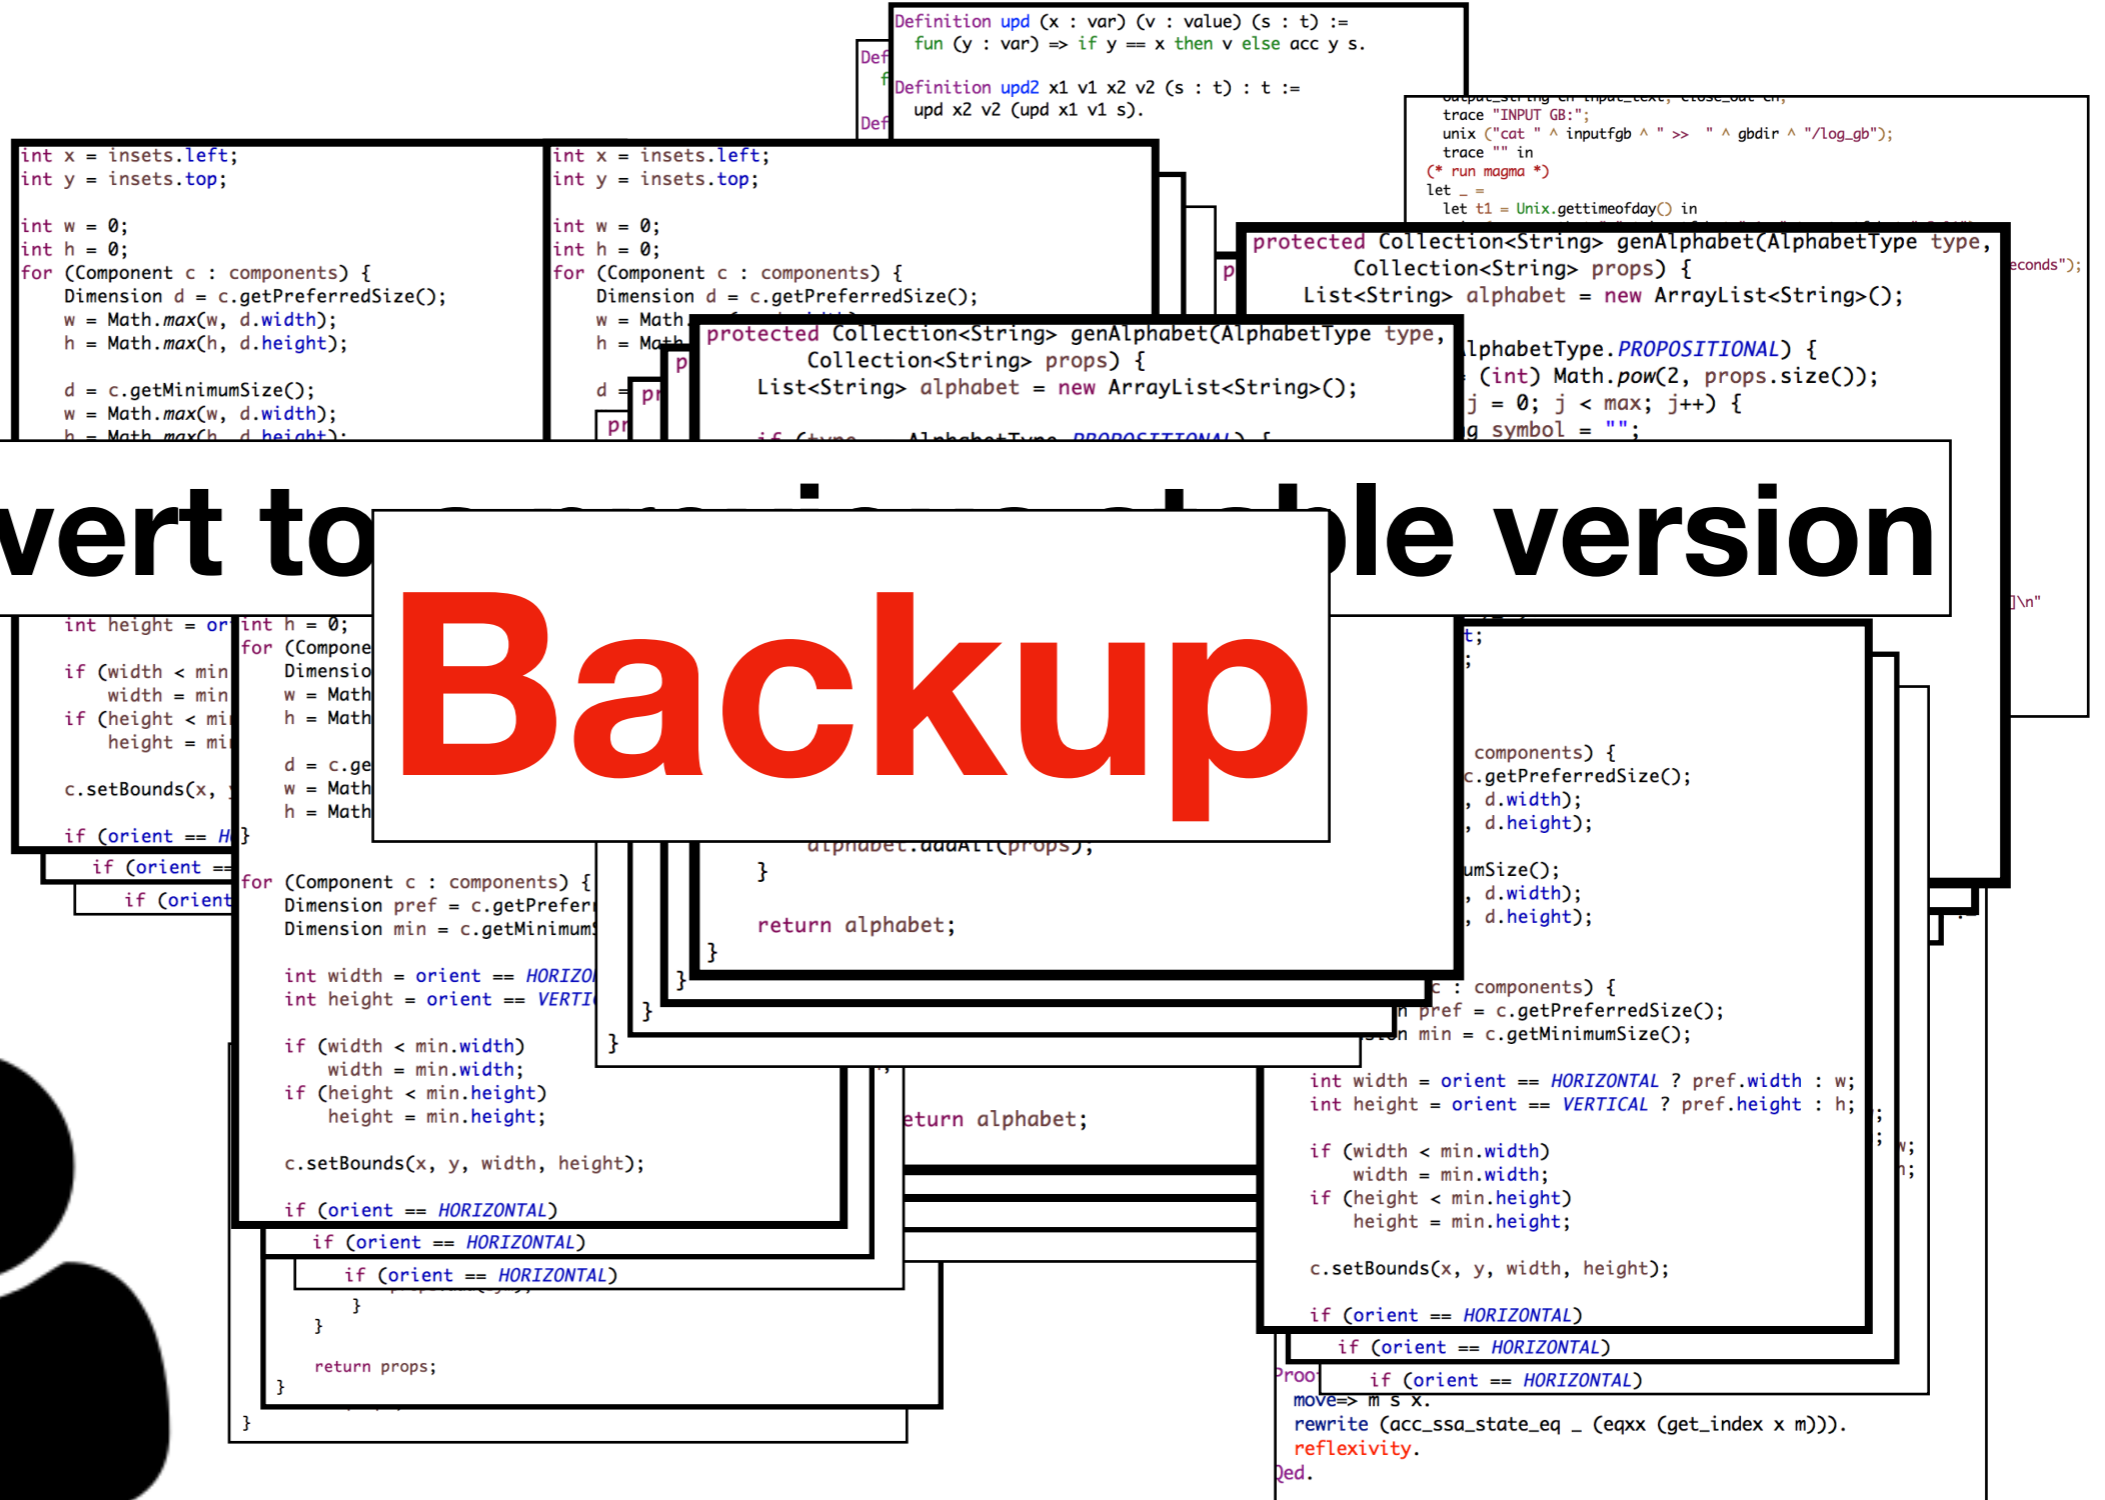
Definition upd (x : var) (v : value) (s : t) :=
fun (y : var) => if y == x then v else acc y s.

Definition upd2 x1 v1 x2 v2 (s : t) : t :=
upd x2 v2 (upd x1 v1 s).

Def
Def

trace "INPUT GB:";
unix ("cat " ^ inputfgb ^ " >> " ^ gbdir ^ "/log_gb");
trace "" in
(* run magma *)
let _ =
let t1 = Unix.gettimeofday() in

int x = insets.left;
int y = insets.top;

int w = 0;
int h = 0;
for (Component c : components) {
Dimension d = c.getPreferredSize();
w = Math.max(w, d.width);
h = Math.max(h, d.height);

d = c.getMinimumSize();
w = Math.max(w, d.width);

int x = insets.left;
int y = insets.top;

int w = 0;
int h = 0;
for (Component c : components) {
Dimension d = c.getPreferredSize();
w = Math
h = Math

protected Collection<String> genAlphabet(AlphabetType type,
Collection<String> props) {
List<String> alphabet = new ArrayList<String>();

lphabetType.PROPOSITIONAL) {
(int) Math.pow(2, props.size());
j = 0; j < max; j++) {
g symbol = "";

econds");

protected Collection<String> genAlphabet(AlphabetType type,
Collection<String> props) {
List<String> alphabet = new ArrayList<String>();

vert to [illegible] ble version

Backup

int height = or
if (width < min
width = min
if (height < mi
height = mi

c.setBounds(x,

if (orient == H
if (orient ==
if (orient

int h = 0;
for (Compone
Dimensio
w = Math
h = Math

d = c.ge
w = Math
h = Math
}

for (Component c : components) {
Dimension pref = c.getPrefer
Dimension min = c.getMinimum

int width = orient == HORIZO
int height = orient == VERTI

if (width < min.width)
width = min.width;
if (height < min.height)
height = min.height;

c.setBounds(x, y, width, height);

if (orient == HORIZONTAL)
if (orient == HORIZONTAL)
if (orient == HORIZONTAL)
}
}

return props;
}
}

alphabet.addAll(props);
}

return alphabet;
}
}
}
}

eturn alphabet;

]\n"

t;
;

components) {
c.getPreferredSize();
, d.width);
, d.height);

umSize();
, d.width);
, d.height);

c : components) {
pref = c.getPreferredSize();
min = c.getMinimumSize();

int width = orient == HORIZONTAL ? pref.width : w;
int height = orient == VERTICAL ? pref.height : h;

if (width < min.width)
width = min.width;
if (height < min.height)
height = min.height;

c.setBounds(x, y, width, height);

if (orient == HORIZONTAL)
if (orient == HORIZONTAL)
if (orient == HORIZONTAL)

Proo
move=> m s x.
rewrite (acc_ssa_state_eq _ (eqxx (get_index x m))).
reflexivity.
Qed.